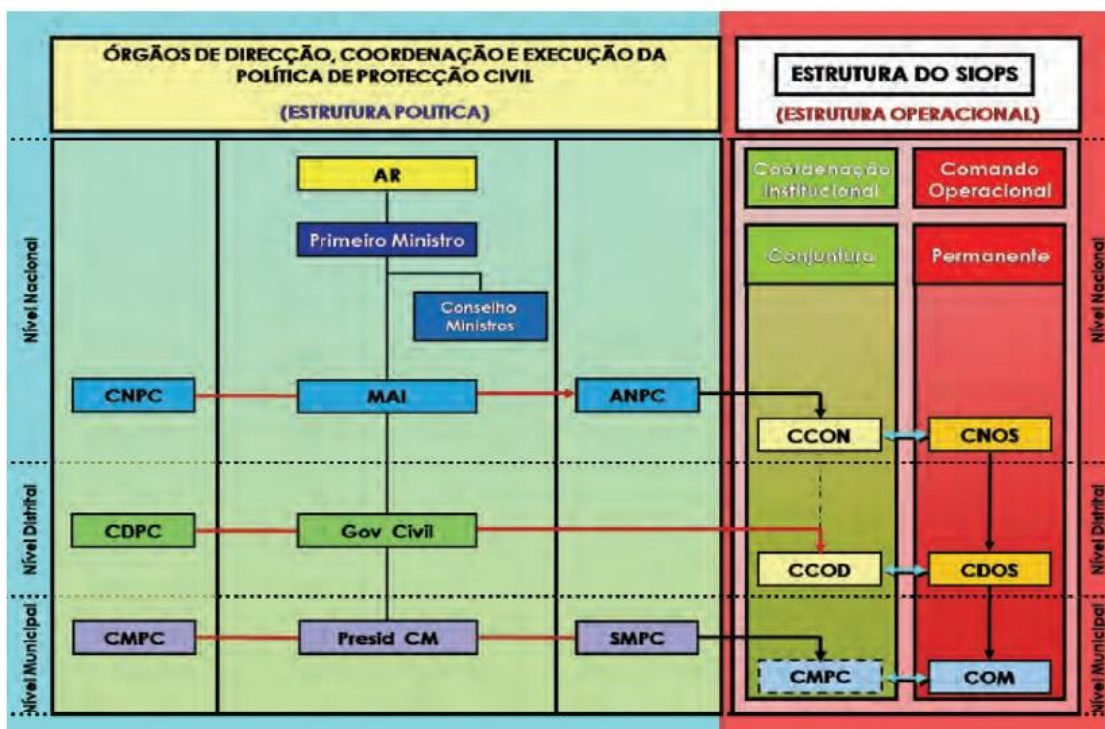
ÓRGÃOS DE DIRECÇÃO, COORDENAÇÃO E EXECUÇÃO DA POLÍTICA DE PROTECÇÃO CIVIL

(ESTRUTURA POLITICA)

ESTRUTURA DO SIOPS

(ESTRUTURA OPERACIONAL)

Nível Nacional

AR

Primeiro Ministro

Conselho Ministros

CNPC

MAI

ANPC

Coordenação Institucional

Comando Operacional

Conjuntura

Permanente

CCON

CNOS

Nível Nacional

Nível Distrital

CDPC

Gov Civil

CCOD

CDOS

Nível Distrital

Nível Municipal

CMPC

Presid CM

SMPC

CMPC

COM

Nível Municipal